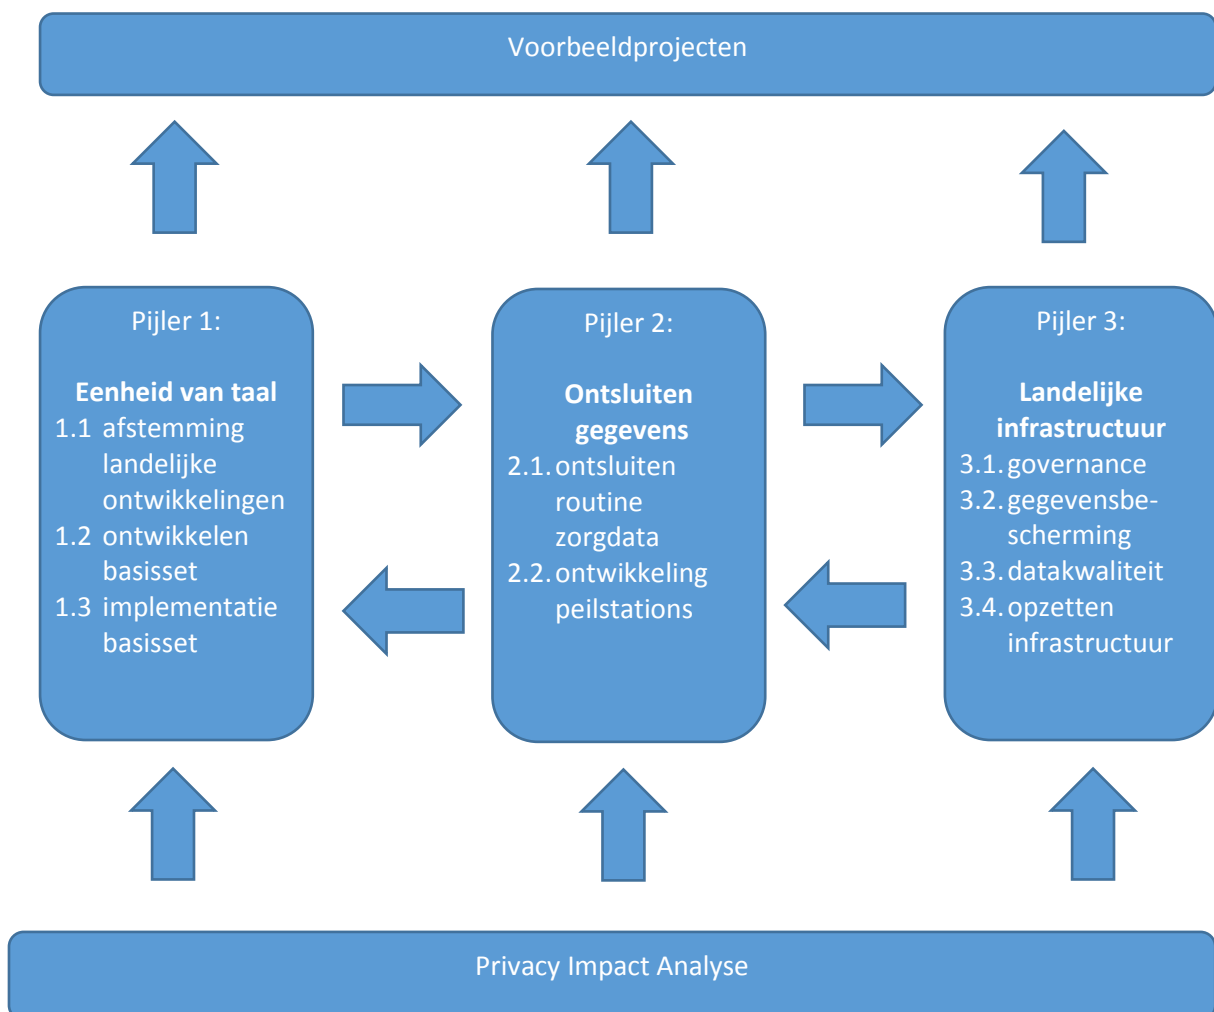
Voorbeeldprojecten

Pijler 1:

**Eenheid van taal**
1.1 afstemming landelijke ontwikkelingen
1.2 ontwikkelen basisset
1.3 implementatie basisset

Pijler 2:

**Ontsluiten gegevens**
2.1. ontsluiten routine zorgdata
2.2. ontwikkeling peilstations

Pijler 3:

**Landelijke infrastructuur**
3.1. governance
3.2. gegevensbescherming
3.3. datakwaliteit
3.4. opzetten infrastructuur

Privacy Impact Analyse